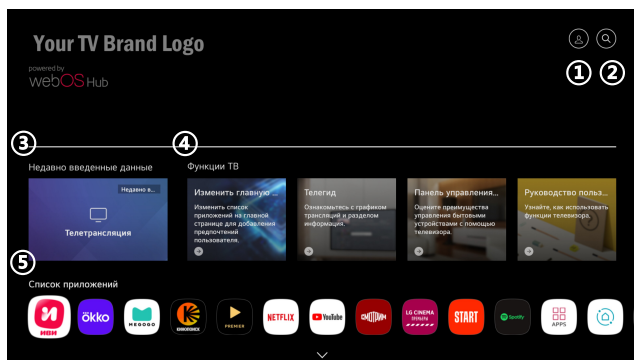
Your TV Brand Logo
powered by
webOS Hub

①②

③
Недавно введенные данные
Недавно в...
Телетрансляция

④
Функции ТВ

Изменить главную ...
Измените список приложений на главной странице для добавления предпочтений пользователя.

Телегид
Ознакомьтесь с графиком трансляций и разделом информации.

Панель управления...
Оцените преимущества управления бытовыми устройствами с помощью телевизора.

Руководство польз...
Узнайте, как использовать функции телевизора.

⑤
Список приложений

okko
MEGOGO
КИНОПОИСК
PREMIER
NETFLIX
YouTube
СМОТРИМ
LG CINEMA
START
Spotify
APPS